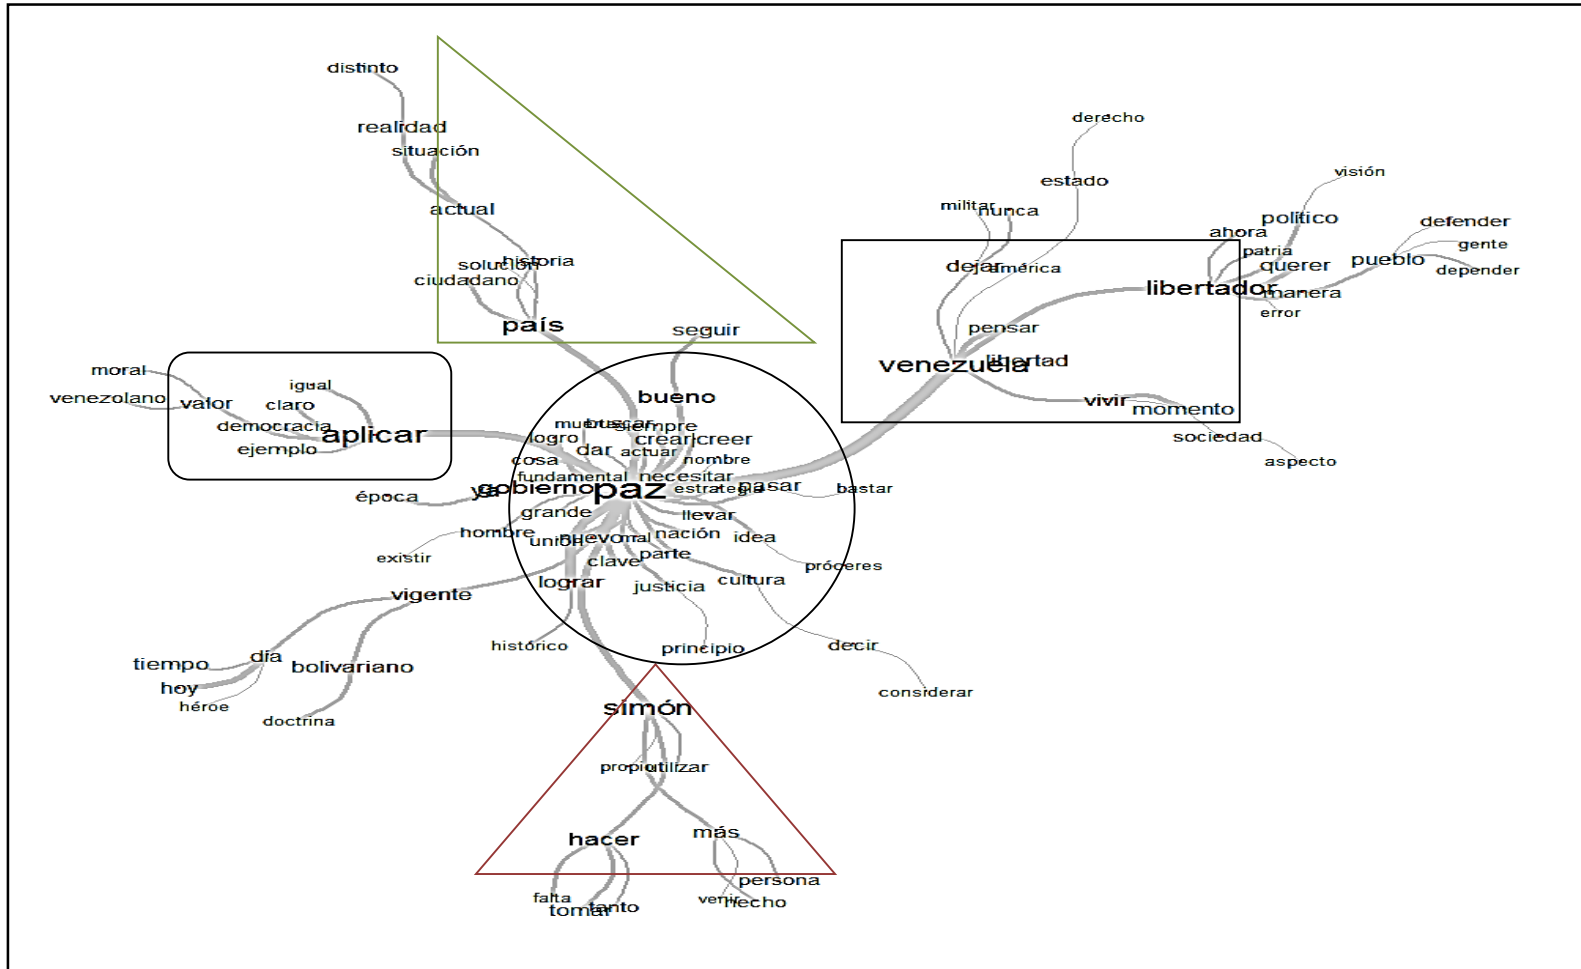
distinto
realidad
situación
actual
solución
historia
ciudadano
país
seguir

derecho
estado
visión
militar
nunca
político
defender
ahora
gente
patria
dejar
américa
querer
pueblo
depender
libertador
manera
error
pensar
venezuela
libertad
vivir
momento
sociedad
aspecto

moral
igual
venezolano
valor
claro
democracia
aplicar
ejemplo

bueno
mucho
buscar
siempre
logro
crear
creer
dar
actuar
cosa
nombre
fundamental
necesitar
ya
gobierno
paz
estrategia
pasar
bastar
época
grande
llevar
hombre
unión
nuevo
moral
nación
idea
existir
parte
clave
próceres
vigente
lograr
justicia
cultura
histórico
principio
decir
considerar
tiempo
día
bolivariano
hoy
héroe
doctrina

simón
propio
utilizar
hacer
más
persona
falta
tomar
tanto
venir
hecho